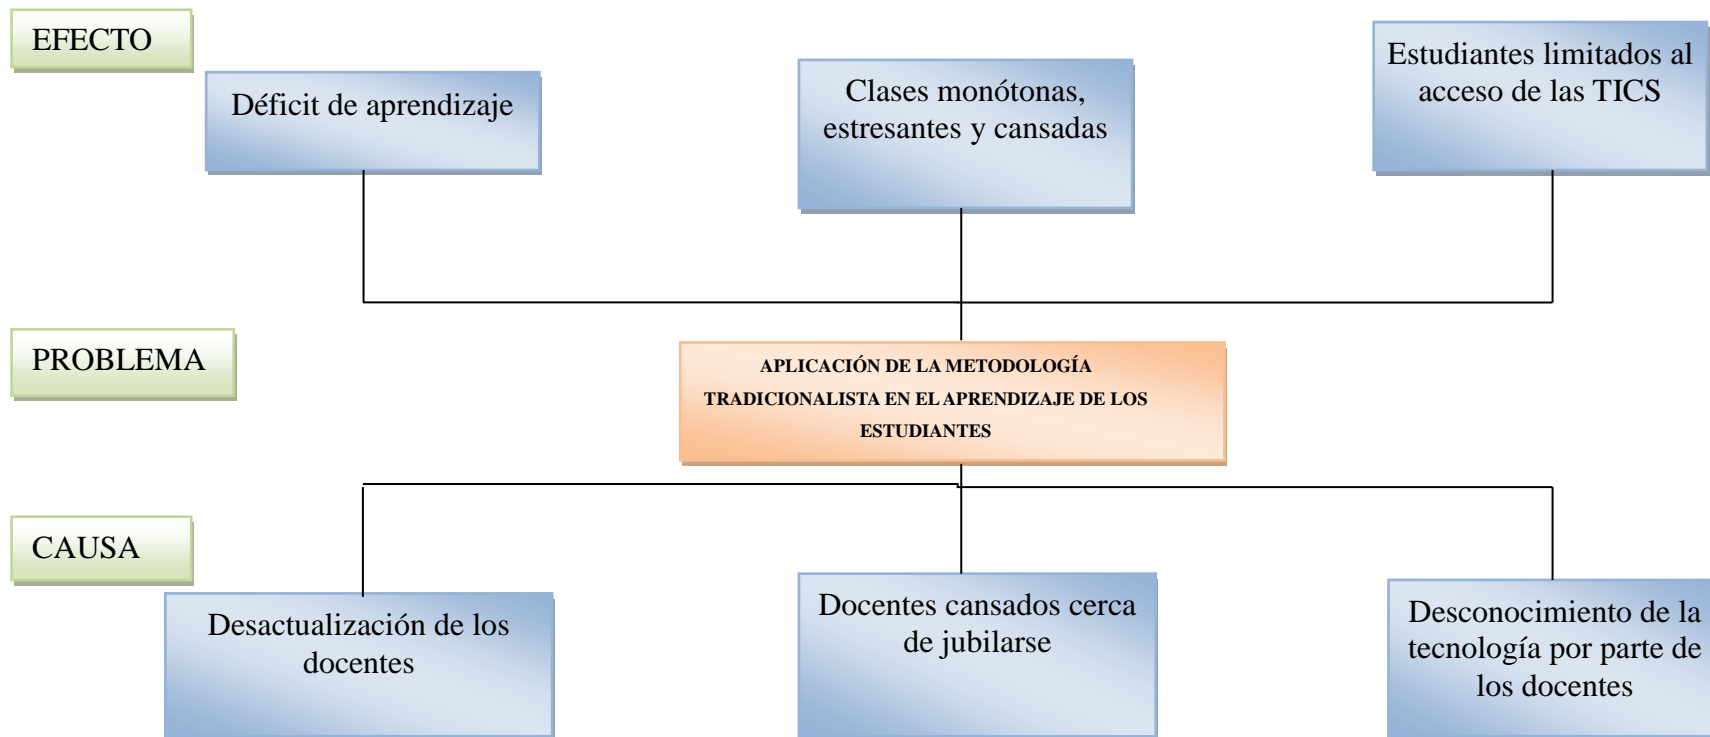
EFECTO

Déficit de aprendizaje

Clases monótonas, estresantes y cansadas

Estudiantes limitados al acceso de las TICS

PROBLEMA

APLICACIÓN DE LA METODOLOGÍA TRADICIONALISTA EN EL APRENDIZAJE DE LOS ESTUDIANTES

CAUSA

Desactualización de los docentes

Docentes cansados cerca de jubilarse

Desconocimiento de la tecnología por parte de los docentes